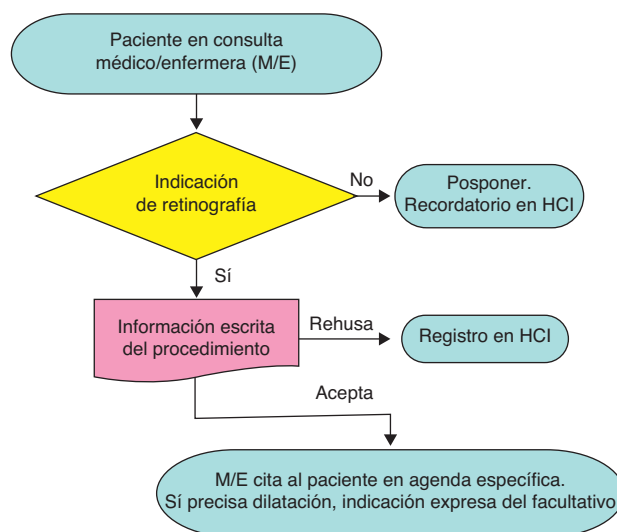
Paciente en consulta médico/enfermera (M/E)

Indicación de retinografía

No

Posponer. Recordatorio en HCI

Sí

Información escrita del procedimiento

Rehusa

Registro en HCI

Acepta

M/E cita al paciente en agenda específica. Sí precisa dilatación, indicación expresa del facultativo